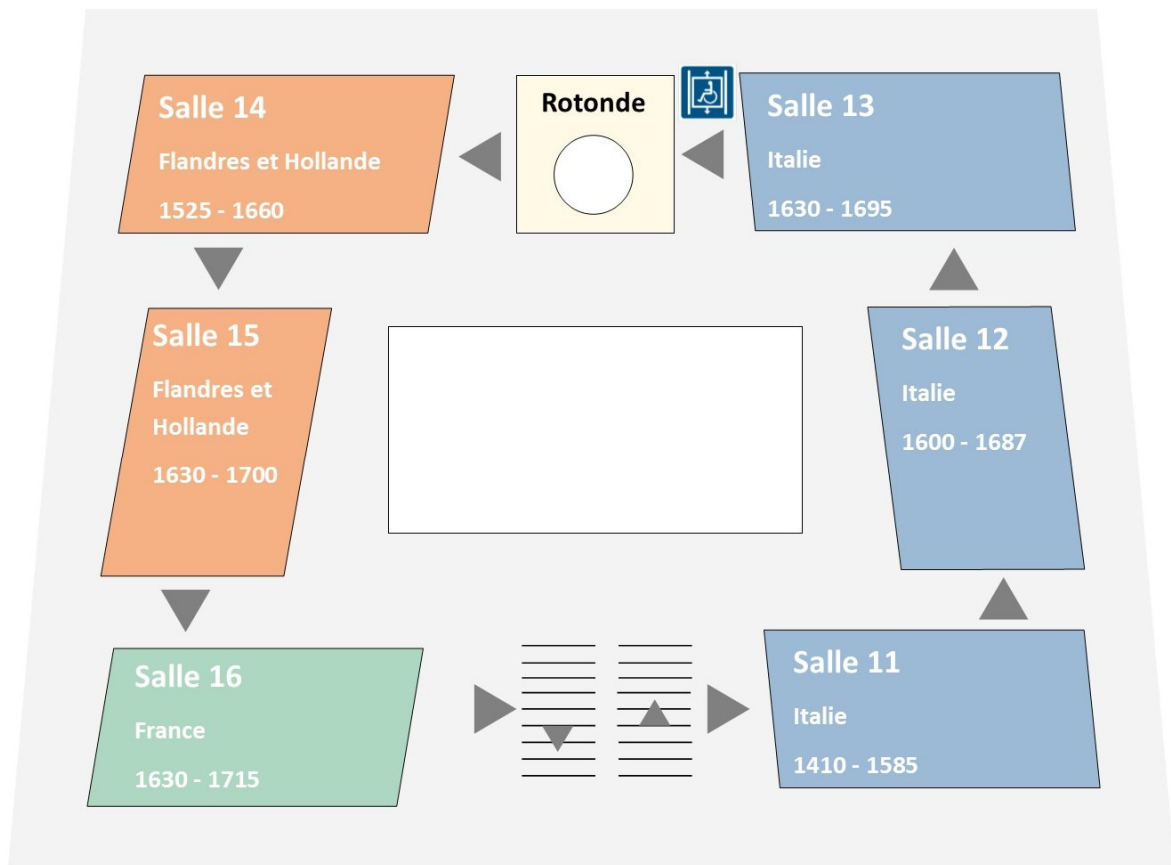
Salle 14

Flandres et Hollande

1525 - 1660

Rotonde

Salle 13

Italie

1630 - 1695

Salle 15

Flandres et Hollande

1630 - 1700

Salle 12

Italie

1600 - 1687

Salle 16

France

1630 - 1715

Salle 11

Italie

1410 - 1585